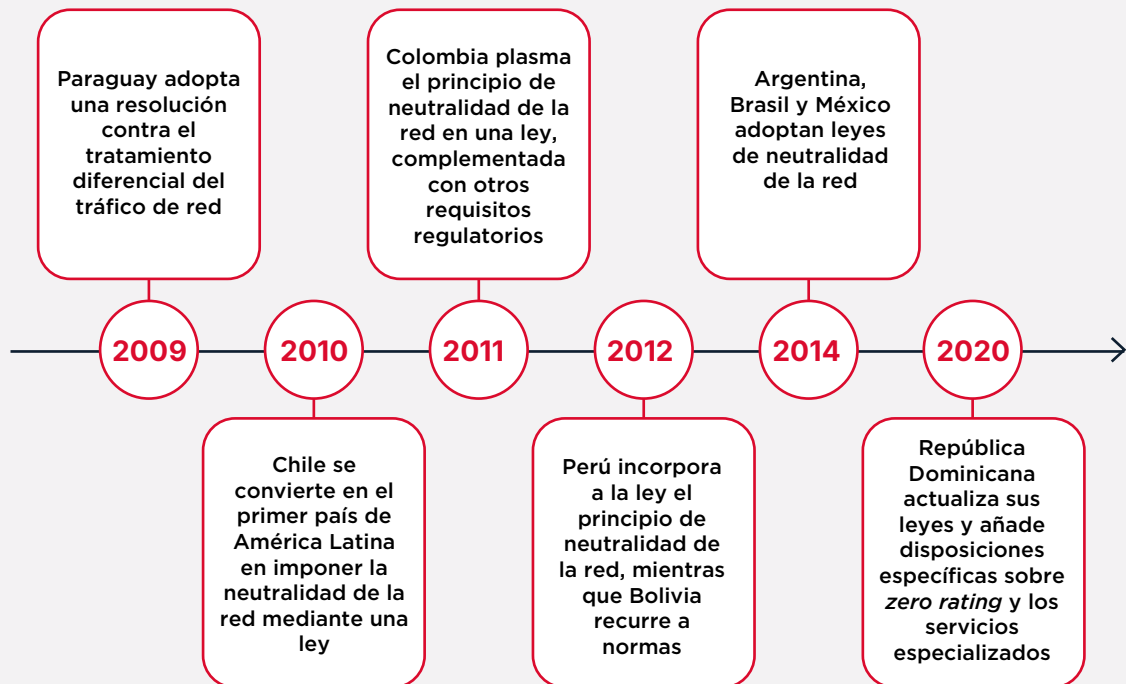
Paraguay adopta una resolución contra el tratamiento diferencial del tráfico de red

Colombia plasma el principio de neutralidad de la red en una ley, complementada con otros requisitos regulatorios

Argentina, Brasil y México adoptan leyes de neutralidad de la red

2009

2010

2011

2012

2014

2020

Chile se convierte en el primer país de América Latina en imponer la neutralidad de la red mediante una ley

Perú incorpora a la ley el principio de neutralidad de la red, mientras que Bolivia recurre a normas

República Dominicana actualiza sus leyes y añade disposiciones específicas sobre *zero rating* y los servicios especializados